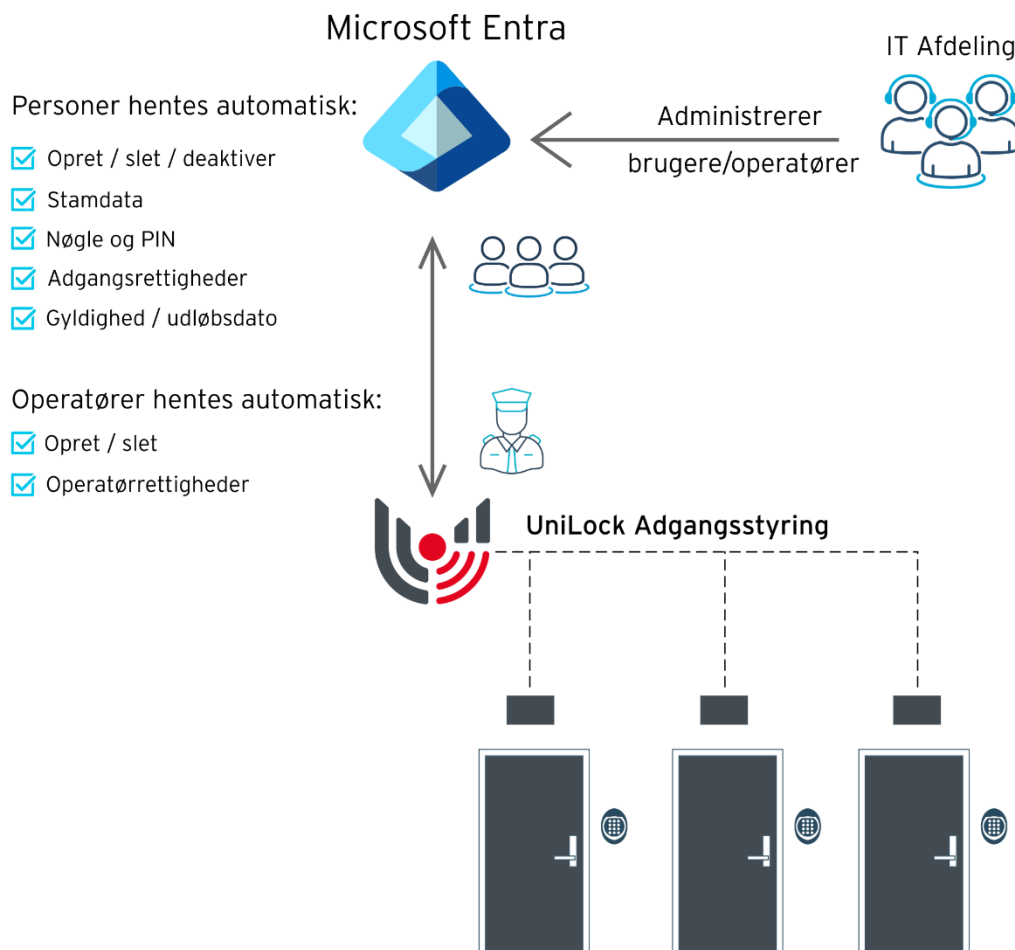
Microsoft Entra

IT Afdeling

Personer hentes automatisk:
Opret / slet / deaktiver
Stamdata
Nøgle og PIN
Adgangsrettigheder
Gyldighed / udløbsdato

Administrerer
brugere/operatører

Operatører hentes automatisk:
Opret / slet
Operatørrettigheder

UniLock Adgangsstyring